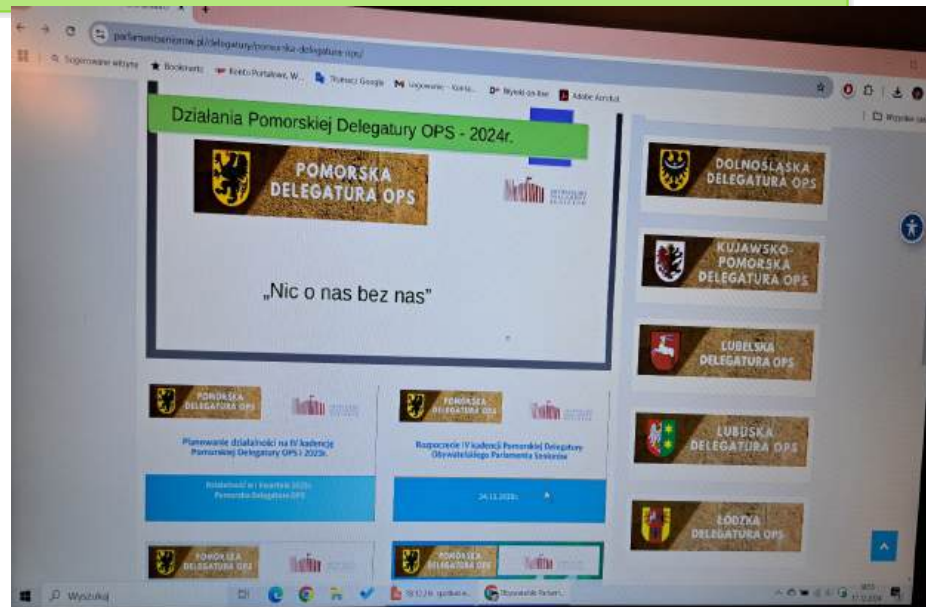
parlamentseniorow.pl/delegatury/pomorska-delegatura-ops/

Sugerowane witryny   Bookmarks   Konto Portalowe, W...   Tłumacz Google   Logowanie – Konto...   Wyniki on-line   Adobe Acrobat

Działania Pomorskiej Delegatury OPS - 2024r.

POMORSKA DELEGATURA OPS

„Nic o nas bez nas"

DOLNOŚLĄSKA DELEGATURA OPS

KUJAWSKO-POMORSKA DELEGATURA OPS

LUBELSKA DELEGATURA OPS

LUBUSKA DELEGATURA OPS

ŁÓDZKA DELEGATURA OPS

POMORSKA DELEGATURA OPS

Planowanie działalności na IV kadencję Pomorskiej Delegatury OPS i 2025r.

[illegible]

POMORSKA DELEGATURA OPS

Rozpoczęcie IV kadencji Pomorskiej Delegatury Obywatelskiego Parlamentu Seniorów

24.11.2024r.

POMORSKA DELEGATURA OPS

POMORSKA DELEGATURA OPS

Wyszukaj